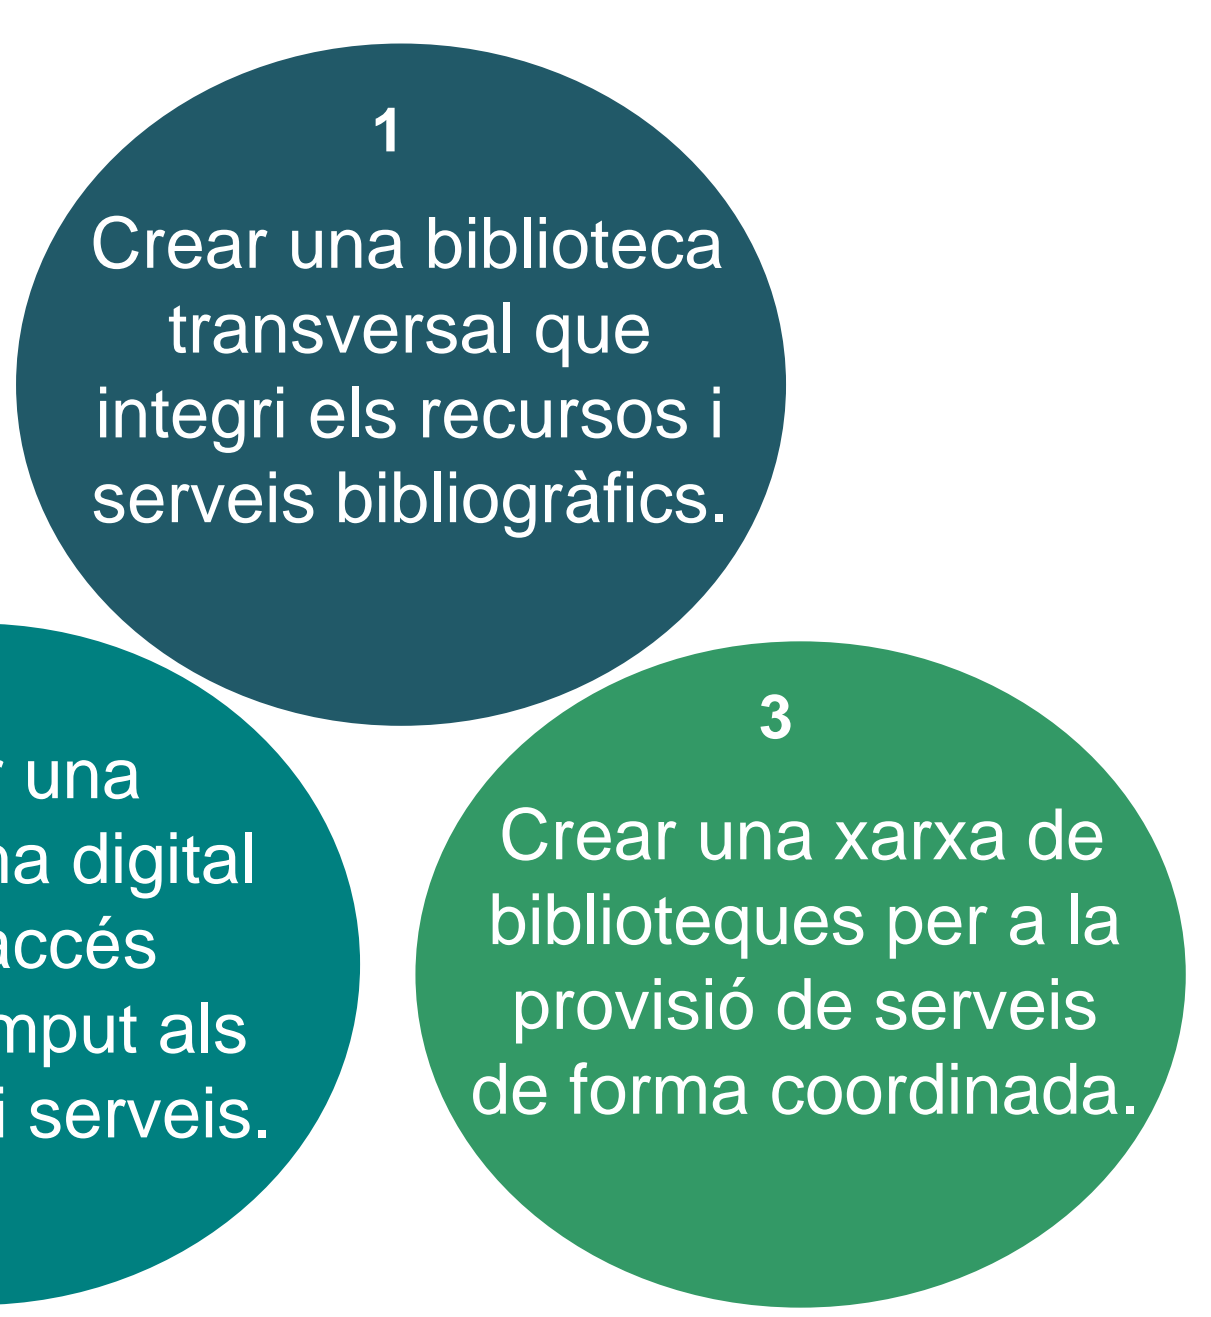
1

Crear una biblioteca transversal que integri els recursos i serveis bibliogràfics.

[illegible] una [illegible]na digital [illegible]accés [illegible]mput als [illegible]i serveis.

3

Crear una xarxa de biblioteques per a la provisió de serveis de forma coordinada.